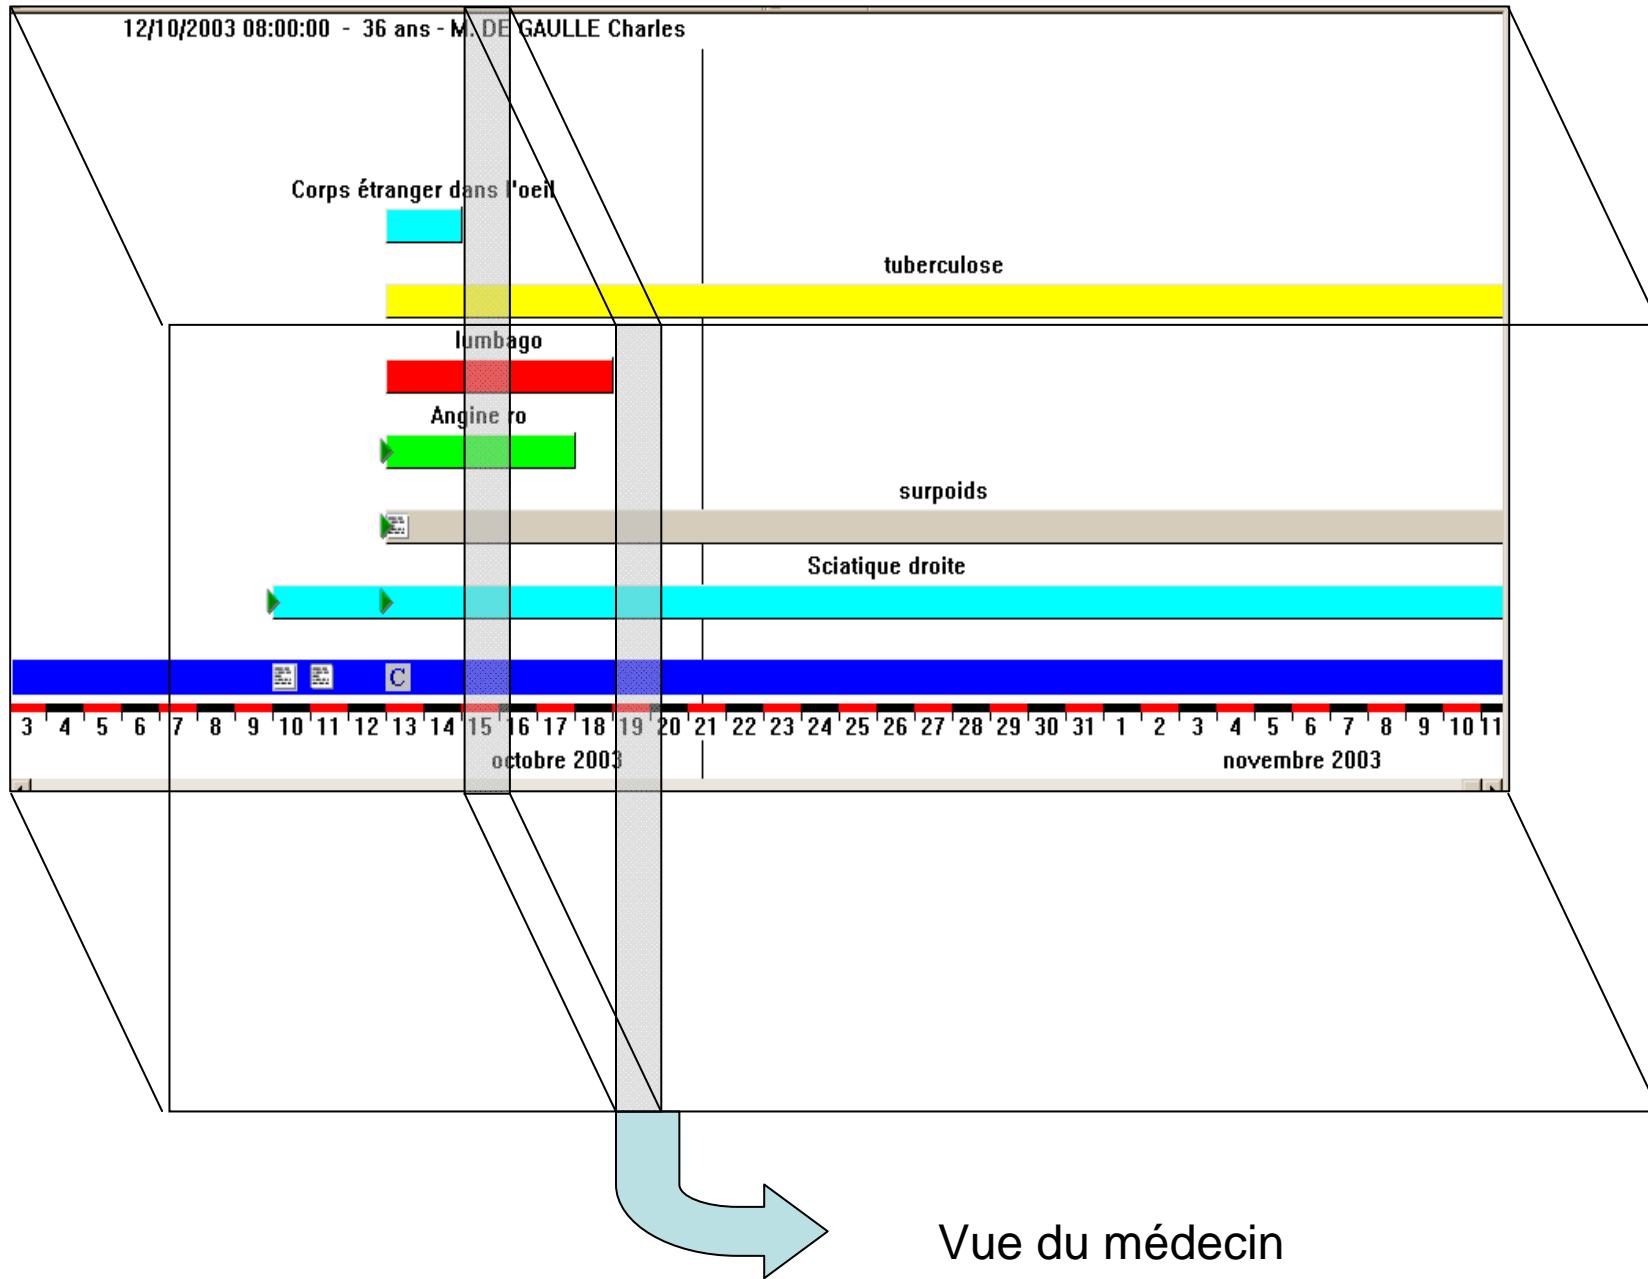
12/10/2003 08:00:00 - 36 ans - M. DE GAULLE Charles

Corps étranger dans l'oeil

tuberculose

lumbago

Angine ro

surpoids

Sciatique droite

C

3 4 5 6 7 8 9 10 11 12 13 14 15 16 17 18 19 20 21 22 23 24 25 26 27 28 29 30 31 1 2 3 4 5 6 7 8 9 10 11

octobre 2003

novembre 2003

Vue du médecin